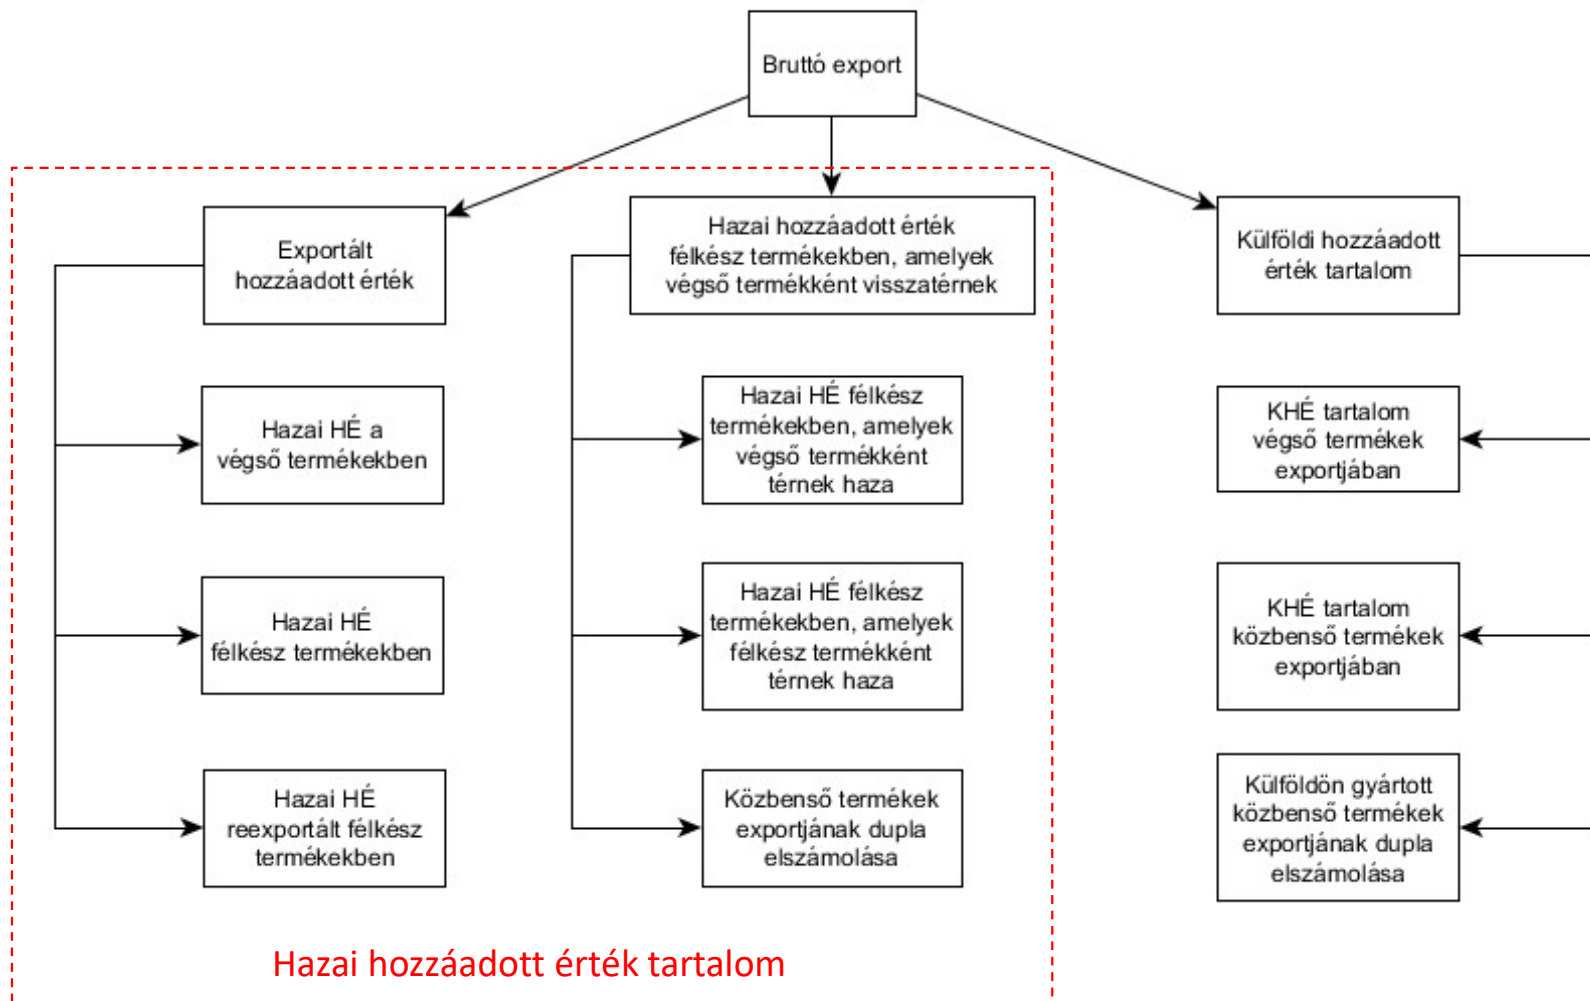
Bruttó export

Exportált hozzáadott érték

Hazai hozzáadott érték félkész termékekben, amelyek végső termékként visszatérnek

Külföldi hozzáadott érték tartalom

Hazai HÉ a végső termékekben

Hazai HÉ félkész termékekben, amelyek végső termékként térnek haza

KHÉ tartalom végső termékek exportjában

Hazai HÉ félkész termékekben

Hazai HÉ félkész termékekben, amelyek félkész termékként térnek haza

KHÉ tartalom közbenső termékek exportjában

Hazai HÉ reexportált félkész termékekben

Közbenső termékek exportjának dupla elszámolása

Külföldön gyártott közbenső termékek exportjának dupla elszámolása

Hazai hozzáadott érték tartalom